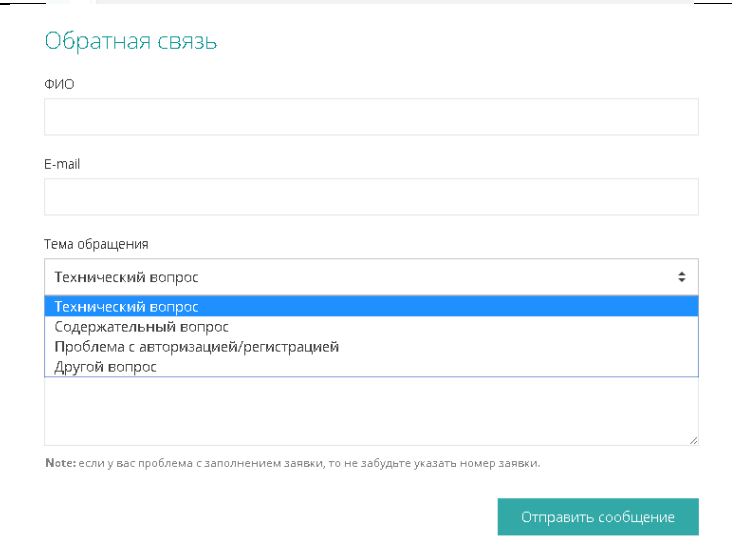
Обратная связь

ФИО

E-mail

Тема обращения

Технический вопрос

Технический вопрос
Содержательный вопрос
Проблема с авторизацией/регистрацией
Другой вопрос

Note: если у вас проблема с заполнением заявки, то не забудьте указать номер заявки.

Отправить сообщение